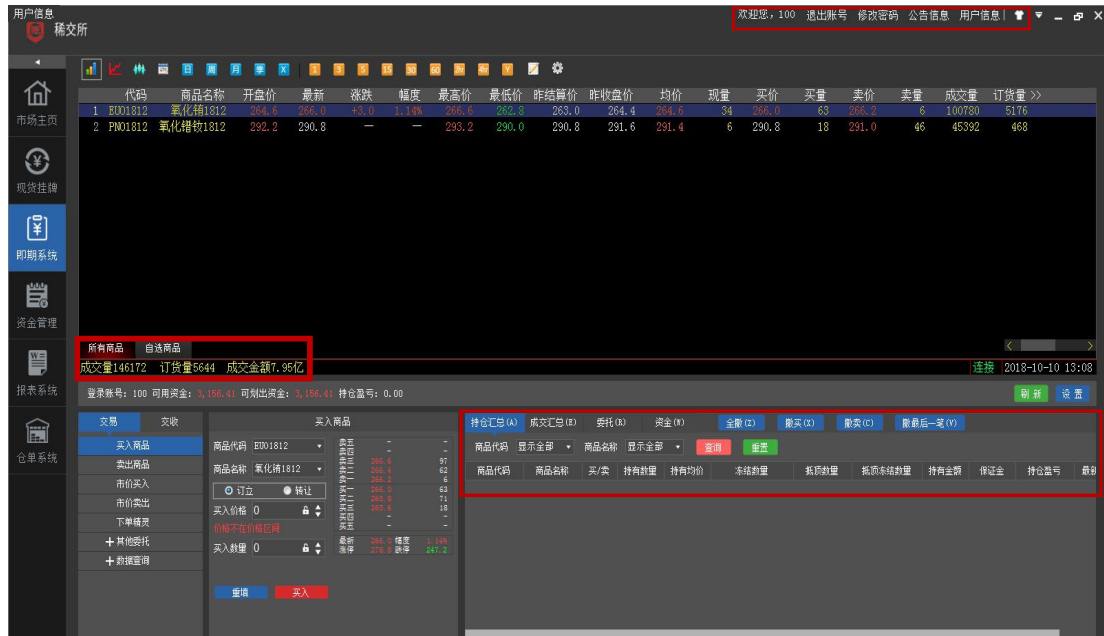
用户信息
稀交所

欢迎您，100 退出账号 修改密码 公告信息 用户信息

市场主页
现货挂牌
即期系统
资金管理
报表系统
仓单系统

| | 代码 | 商品名称 | 开盘价 | 最新 | 涨跌 | 幅度 | 最高价 | 最低价 | 昨结算价 | 昨收盘价 | 均价 | 现量 | 买价 | 买量 | 卖价 | 卖量 | 成交量 | 订货量 >> |
|---|---|---|---|---|---|---|---|---|---|---|---|---|---|---|---|---|---|---|
| 1 | EU01812 | 氧化铕1812 | 264.6 | 266.0 | +3.0 | 1.14% | 266.6 | 262.8 | 263.0 | 264.4 | 264.6 | 34 | 266.0 | 63 | 266.2 | 6 | 100780 | 5176 |
| 2 | PN01812 | 氧化镨钕1812 | 292.2 | 290.8 | — | — | 293.2 | 290.0 | 290.8 | 291.6 | 291.4 | 6 | 290.8 | 18 | 291.0 | 46 | 45392 | 468 |

所有商品 自选商品
成交量146172 订货量5644 成交金额7.95亿
连接 2018-10-10 13:08

登录账号：100 可用资金：3,156.41 可划出资金：3,156.41 持仓盈亏：0.00
刷新 设置

交易 交收
买入商品
卖出商品
市价买入
市价卖出
下单确灵
+其他委托
+数据查询

买入商品
商品代码 EU01812
商品名称 氧化铕1812
订立 转让
买入价格 0
价格不在价格区间
买入数量 0
重填 买入

卖五 - -
卖四 - -
卖三 266.6 97
卖二 266.4 62
卖一 266.2 6
买一 266.0 63
买二 265.8 71
买三 265.6 18
买四 - -
买五 - -
最新 266.0 幅度 1.14%
涨停 276.8 跌停 247.2

持仓汇总(A) 成交汇总(B) 委托(R) 资金(W) 全撤(Z) 撤买(X) 撤卖(C) 撤最后一笔(V)
商品代码 显示全部 商品名称 显示全部 查询 重置

| 商品代码 | 商品名称 | 买/卖 | 持有数量 | 持有均价 | 冻结数量 | 抵质数量 | 抵质冻结数量 | 持有金额 | 保证金 | 持仓盈亏 | 最 |
|---|---|---|---|---|---|---|---|---|---|---|---|